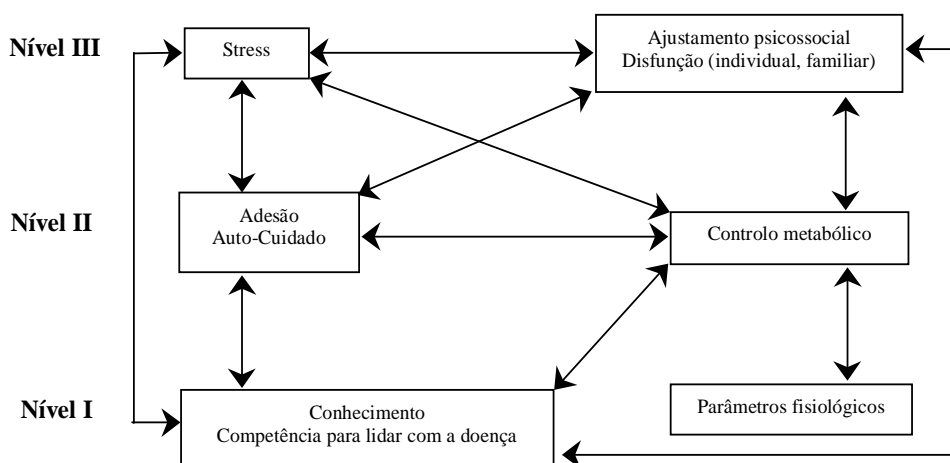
Nível III

Stress

Ajustamento psicossocial
Disfunção (individual, familiar)

Nível II

Adesão
Auto-Cuidado

Controlo metabólico

Nível I

Conhecimento
Competência para lidar com a doença

Parâmetros fisiológicos